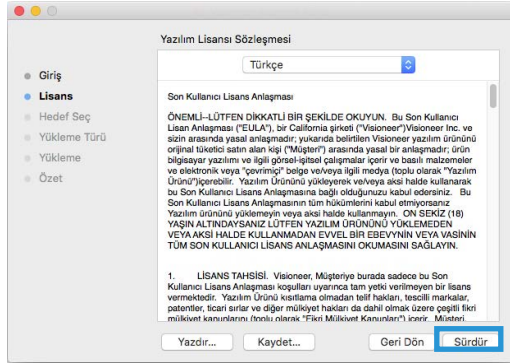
Yazılım Lisansı Sözleşmesi

Türkçe

Giriş
Lisans
Hedef Seç
Yükleme Türü
Yükleme
Özet

Son Kullanici Lisans Anlaşması

ÖNEMLİ–LÜTFEN DİKKATLİ BİR ŞEKİLDE OKUYUN. Bu Son Kullanici Lisan Anlaşması ("EULA"), bir California şirketi ("Visioneer")Visioneer Inc. ve sizin arasında yasal anlaşmadır; yukarıda belirtilen Visioneer yazılım ürününü orijinal tüketici satın alan kişi ("Müşteri") arasında yasal bir anlaşmadır; ürün bilgisayar yazılımı ve ilgili görsel-işitsel çalışmalar içerir ve basılı malzemeler ve elektronik veya "çevrimiçi" belge ve/veya ilgili medya (toplu olarak "Yazılım Ürünü")içerebilir. Yazılım Ürününü yükleyerek ve/veya aksi halde kullanarak bu Son Kullanici Lisans Anlaşmasına bağlı olduğunuzu kabul edersiniz. Bu Son Kullanici Lisans Anlaşmasının tüm hükümlerini kabul etmiyorsanız Yazılım ürününü yüklemeyin veya aksi halde kullanmayın. ON SEKİZ (18) YAŞIN ALTINDAYSANIZ LÜTFEN YAZILIM ÜRÜNÜNÜ YÜKLEMEDEN VEYA AKSİ HALDE KULLANMADAN EVVEL BİR EBEVYNİN VEYA VASİNİN TÜM SON KULLANICI LİSANS ANLAŞMASININ OKUMASINI SAĞLAYIN.

1. LİSANS TAHSİSİ. Visioneer, Müşteriye burada sadece bu Son Kullanici Lisans Anlaşması koşulları uyarınca tam yetki verilmeyen bir lisans vermektedir. Yazılım Ürünü kısıtlama olmadan telif hakları, tescilli markalar, patentler, ticari sırlar ve diğer mülkiyet hakları da dahil olmak üzere çeşitli fikri mülkiyet kanunlarını (toplu olarak "Fikri Mülkiyet Kanunları") içerir. Müşteri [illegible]

Yazdır... Kaydet... Geri Dön Sürdür